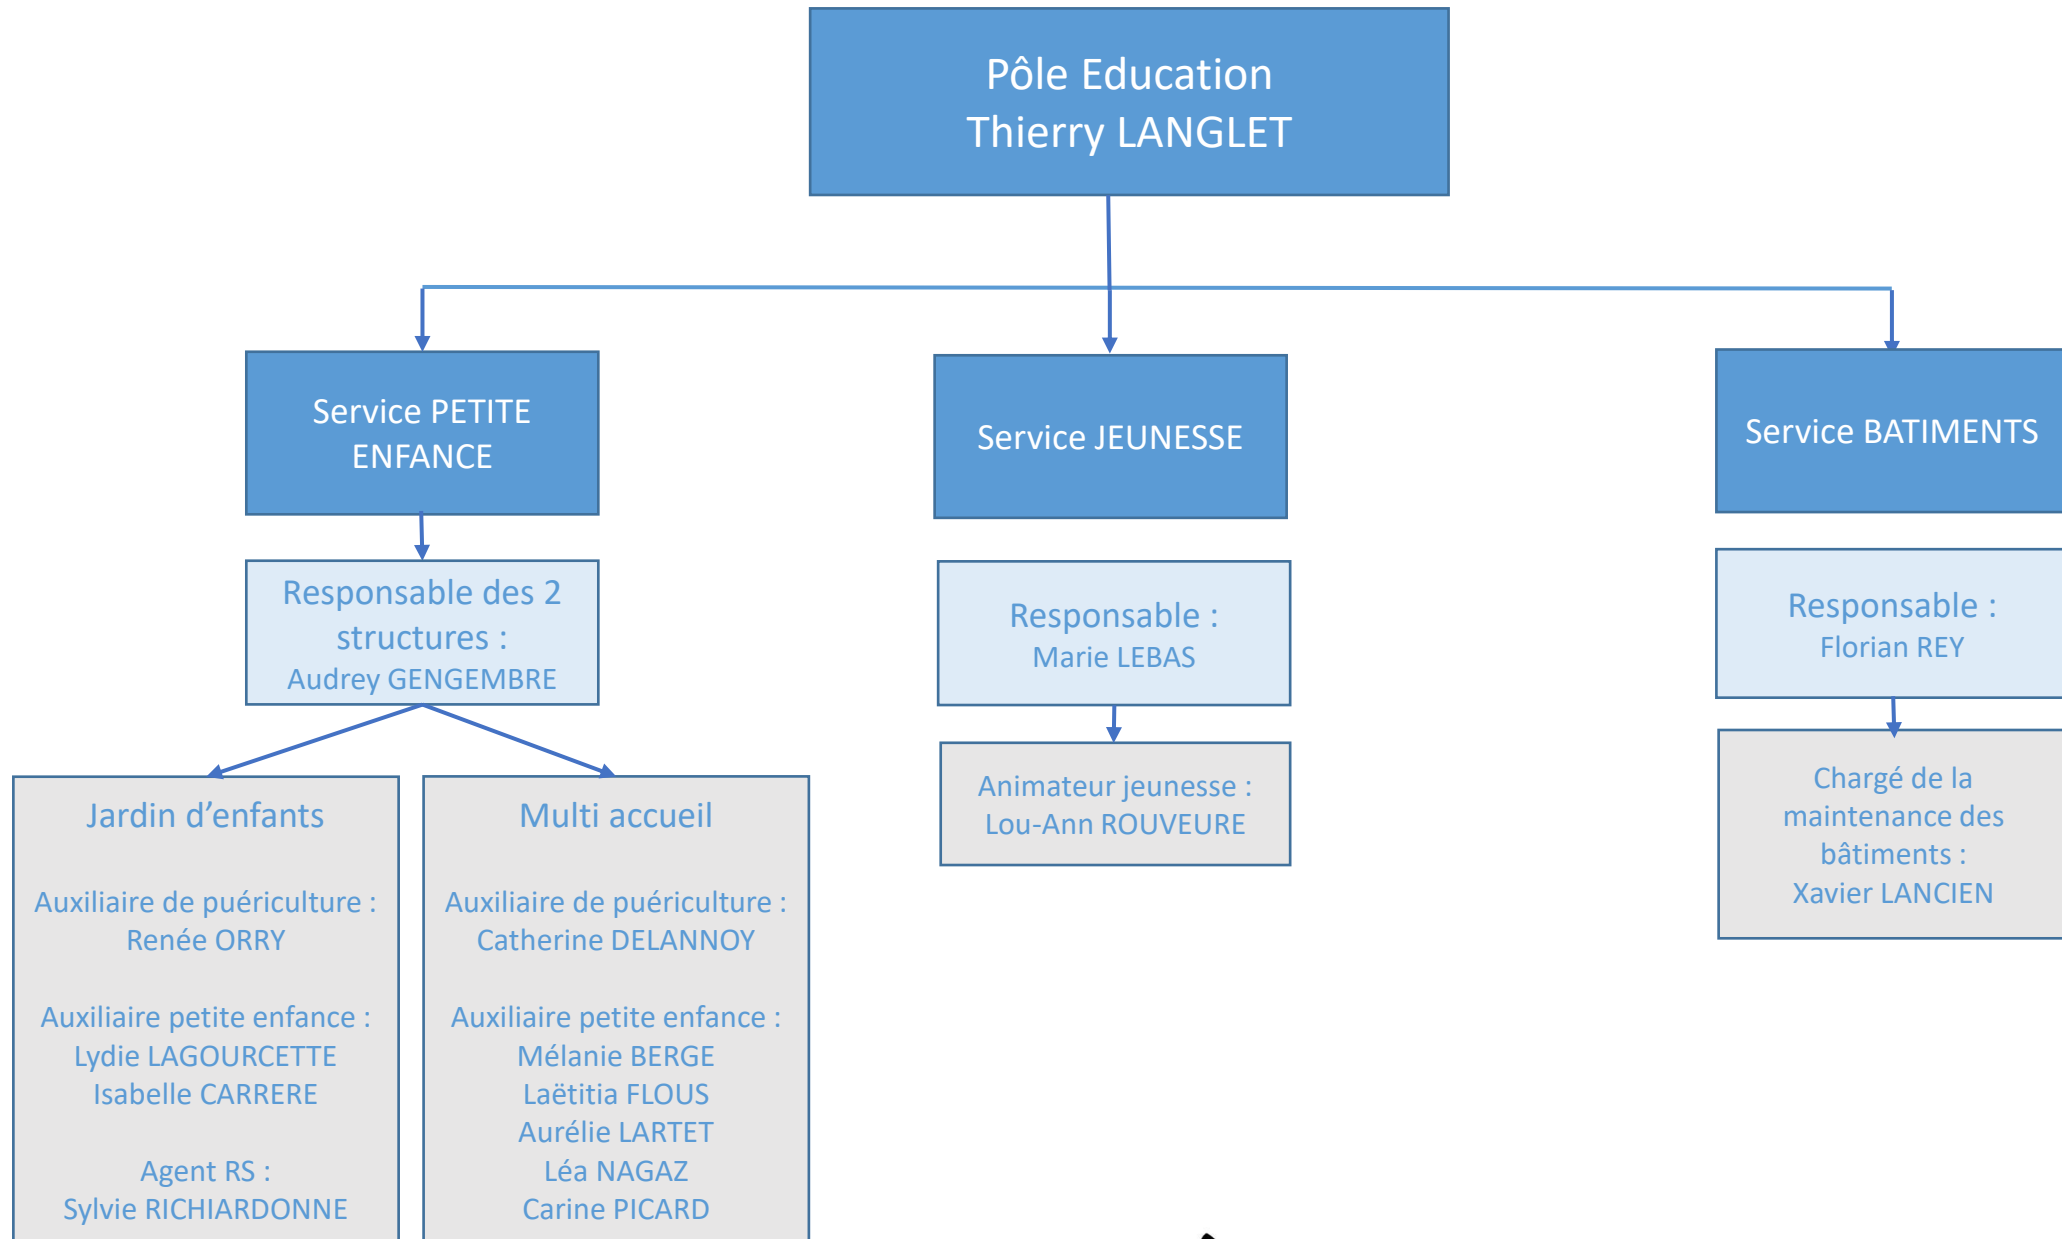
Pôle Education
Thierry LANGLET

Service PETITE ENFANCE

Responsable des 2 structures :
Audrey GENGEMBRE

Jardin d'enfants

Auxiliaire de puériculture :
Renée ORRY

Auxiliaire petite enfance :
Lydie LAGOURCETTE
Isabelle CARRERE

Agent RS :
Sylvie RICHIARDONNE

Multi accueil

Auxiliaire de puériculture :
Catherine DELANNOY

Auxiliaire petite enfance :
Mélanie BERGE
Laëtitia FLOUS
Aurélie LARTET
Léa NAGAZ
Carine PICARD

Service JEUNESSE

Responsable :
Marie LEBAS

Animateur jeunesse :
Lou-Ann ROUVEURE

Service BATIMENTS

Responsable :
Florian REY

Chargé de la maintenance des bâtiments :
Xavier LANCIEN